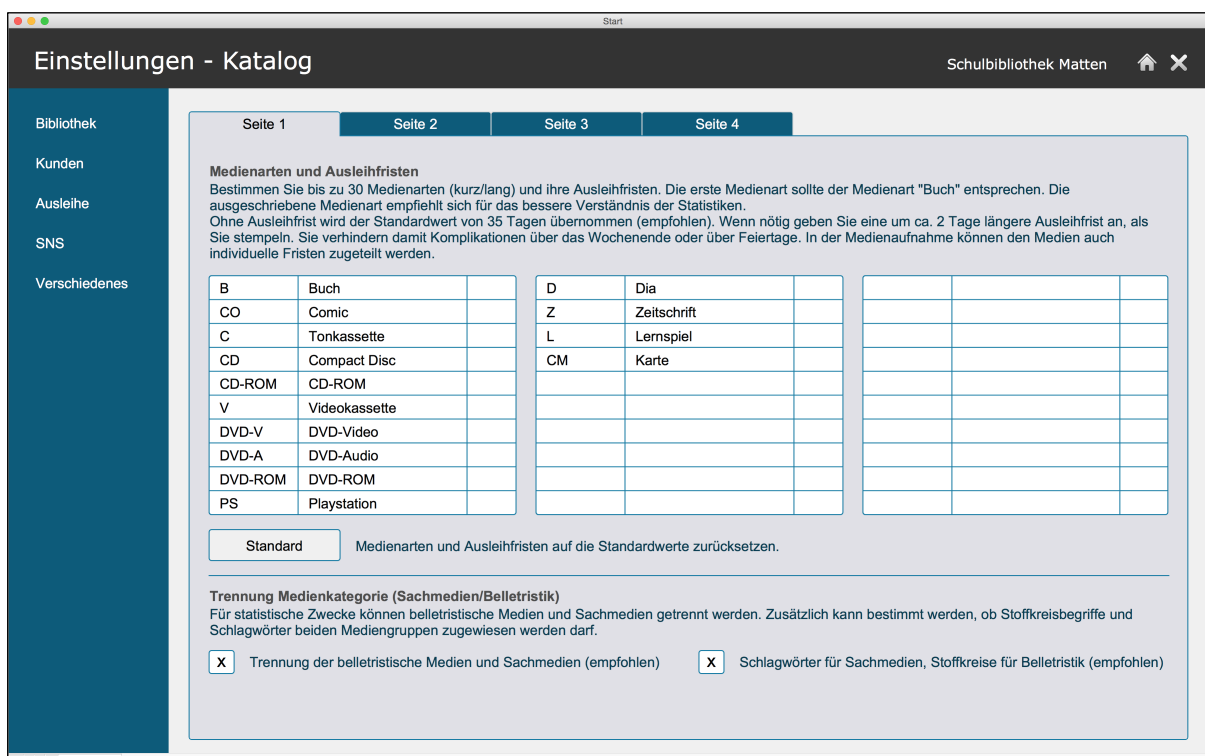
Start

Einstellungen - Katalog

Schulbibliothek Matten

Bibliothek
Kunden
Ausleihe
SNS
Verschiedenes

Seite 1 | Seite 2 | Seite 3 | Seite 4

Medienarten und Ausleihfristen
Bestimmen Sie bis zu 30 Medienarten (kurz/lang) und ihre Ausleihfristen. Die erste Medienart sollte der Medienart "Buch" entsprechen. Die ausgeschriebene Medienart empfiehlt sich für das bessere Verständnis der Statistiken.
Ohne Ausleihfrist wird der Standardwert von 35 Tagen übernommen (empfohlen). Wenn nötig geben Sie eine um ca. 2 Tage längere Ausleihfrist an, als Sie stempeln. Sie verhindern damit Komplikationen über das Wochenende oder über Feiertage. In der Medienaufnahme können den Medien auch individuelle Fristen zugeteilt werden.

| | | |
|---|---|---|
| B | Buch | |
| CO | Comic | |
| C | Tonkassette | |
| CD | Compact Disc | |
| CD-ROM | CD-ROM | |
| V | Videokassette | |
| DVD-V | DVD-Video | |
| DVD-A | DVD-Audio | |
| DVD-ROM | DVD-ROM | |
| PS | Playstation | |

| | | |
|---|---|---|
| D | Dia | |
| Z | Zeitschrift | |
| L | Lernspiel | |
| CM | Karte | |

Standard

Medienarten und Ausleihfristen auf die Standardwerte zurücksetzen.

Trennung Medienkategorie (Sachmedien/Belletristik)
Für statistische Zwecke können belletristische Medien und Sachmedien getrennt werden. Zusätzlich kann bestimmt werden, ob Stoffkreisbegriffe und Schlagwörter beiden Mediengruppen zugewiesen werden darf.

X Trennung der belletristische Medien und Sachmedien (empfohlen)

X Schlagwörter für Sachmedien, Stoffkreise für Belletristik (empfohlen)